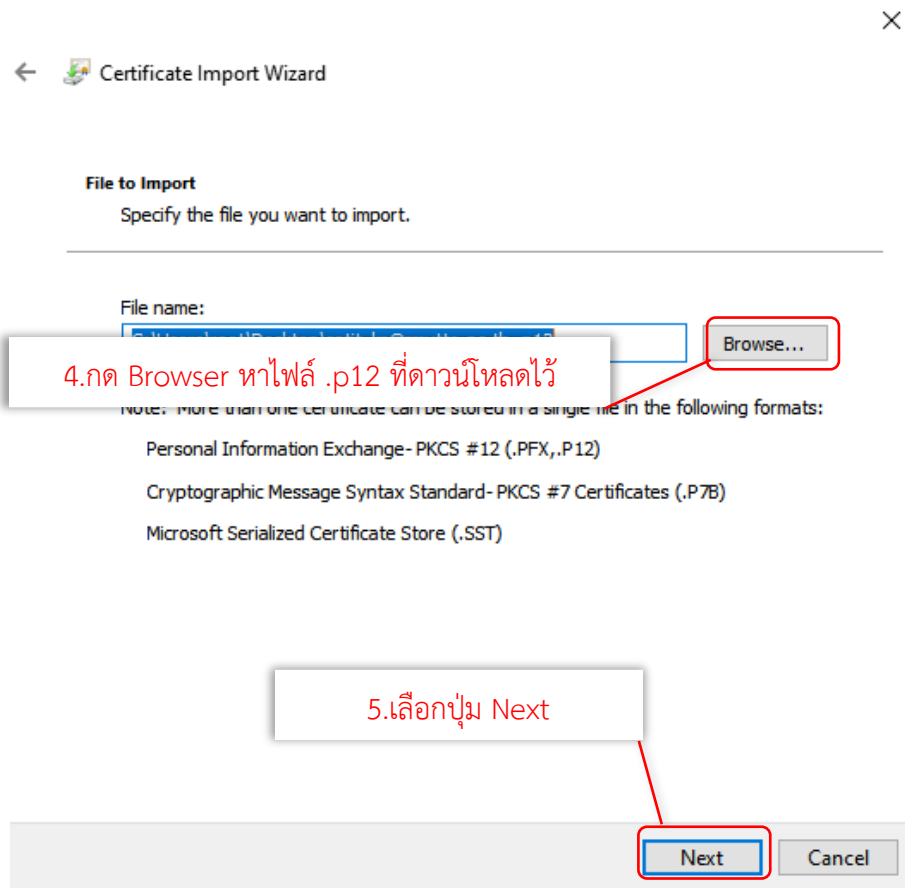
Certificate Import Wizard

File to Import
Specify the file you want to import.

File name:
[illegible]
Browse...

4.กด Browser หาไฟล์ .p12 ที่ดาวน์โหลดไว้

Note: More than one certificate can be stored in a single file in the following formats:

Personal Information Exchange- PKCS #12 (.PFX,.P12)

Cryptographic Message Syntax Standard- PKCS #7 Certificates (.P7B)

Microsoft Serialized Certificate Store (.SST)

5.เลือกปุ่ม Next

Next
Cancel